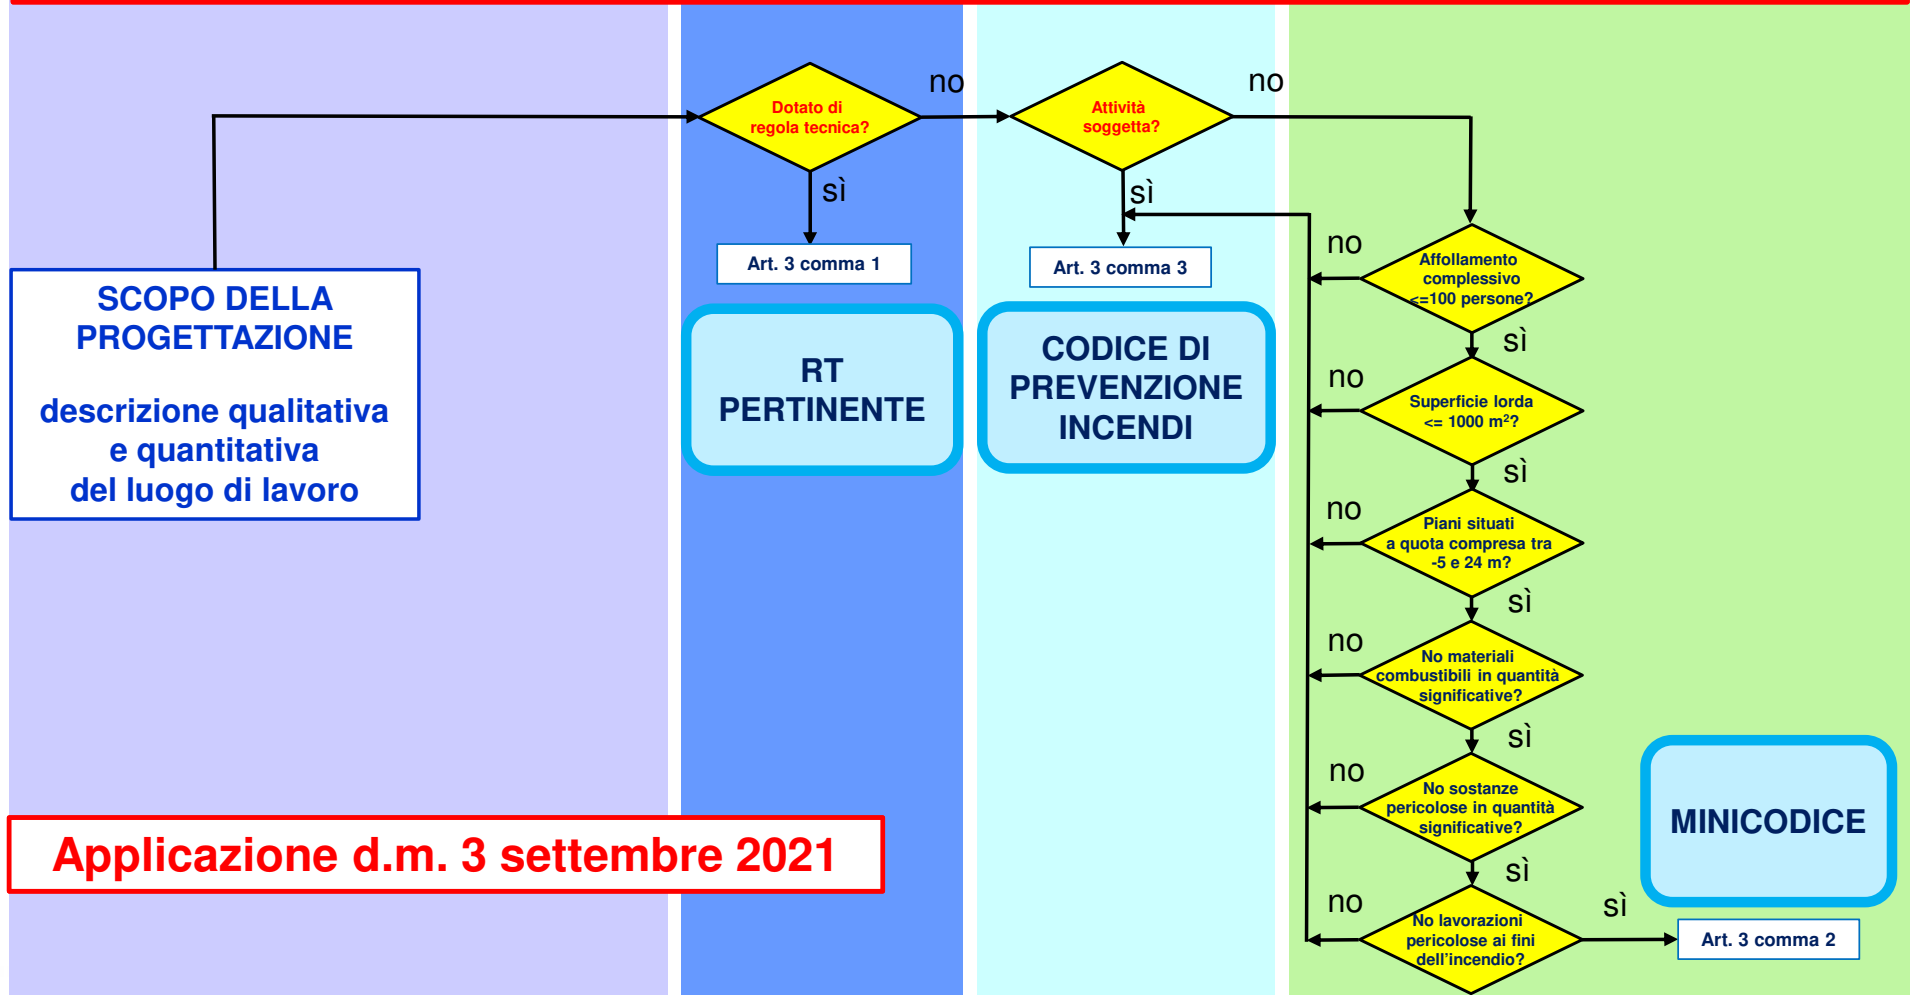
SCOPO DELLA PROGETTAZIONE

descrizione qualitativa e quantitativa del luogo di lavoro

Dotato di regola tecnica?

no

sì

Art. 3 comma 1

RT PERTINENTE

Attività soggetta?

no

sì

Art. 3 comma 3

CODICE DI PREVENZIONE INCENDI

no

Affollamento complessivo <=100 persone?

sì

no

Superficie lorda <= 1000 m²?

sì

no

Piani situati a quota compresa tra -5 e 24 m?

sì

no

No materiali combustibili in quantità significative?

sì

no

No sostanze pericolose in quantità significative?

sì

no

No lavorazioni pericolose ai fini dell'incendio?

sì

Art. 3 comma 2

MINICODICE

Applicazione d.m. 3 settembre 2021